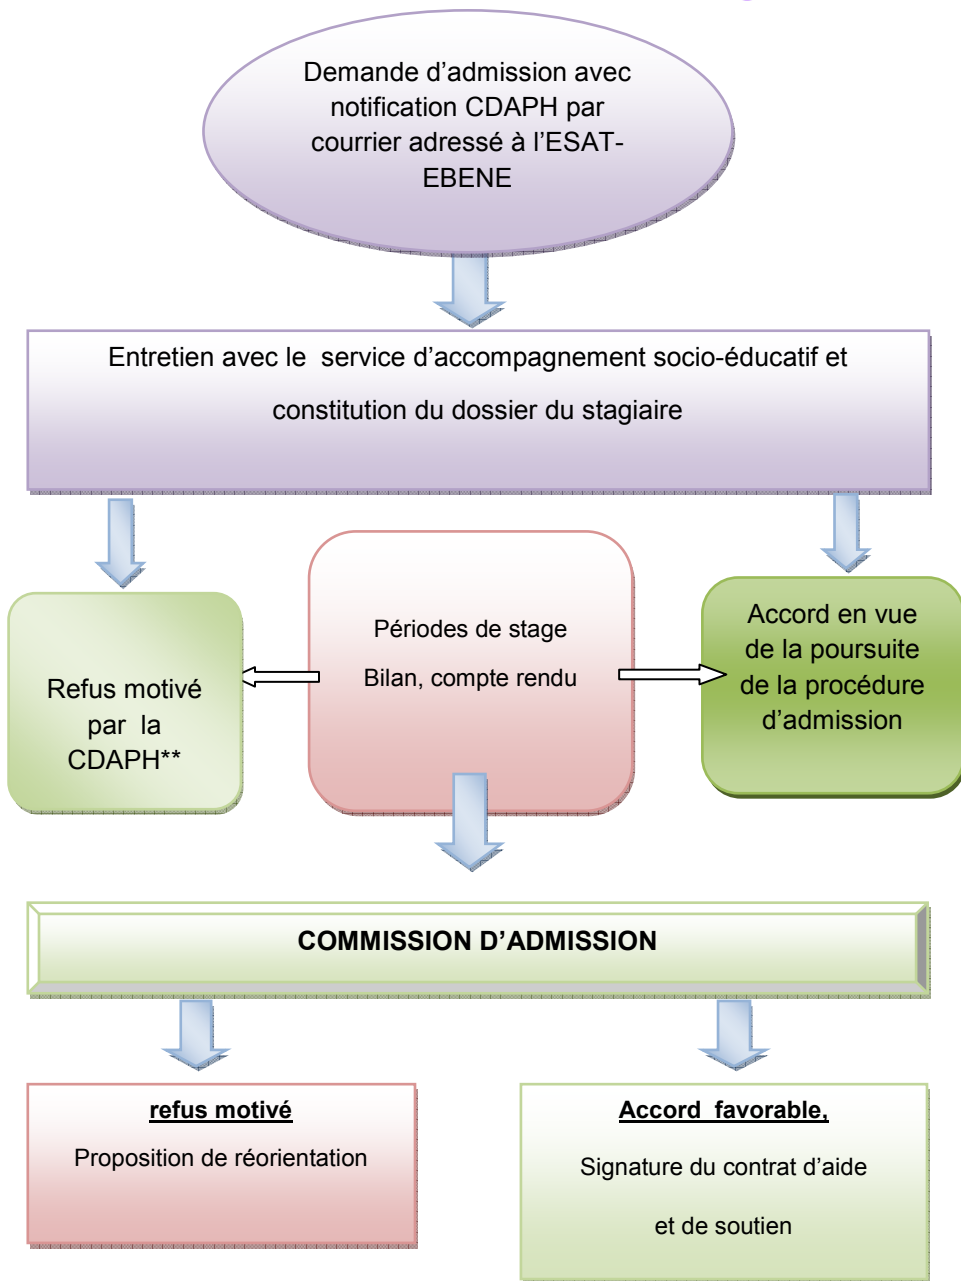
Demande d'admission avec notification CDAPH par courrier adressé à l'ESAT-EBENE

Entretien avec le service d'accompagnement socio-éducatif et constitution du dossier du stagiaire

Refus motivé par la CDAPH**

Périodes de stage

Bilan, compte rendu

Accord en vue de la poursuite de la procédure d'admission

COMMISSION D'ADMISSION

refus motivé

Proposition de réorientation

Accord favorable,

Signature du contrat d'aide

et de soutien